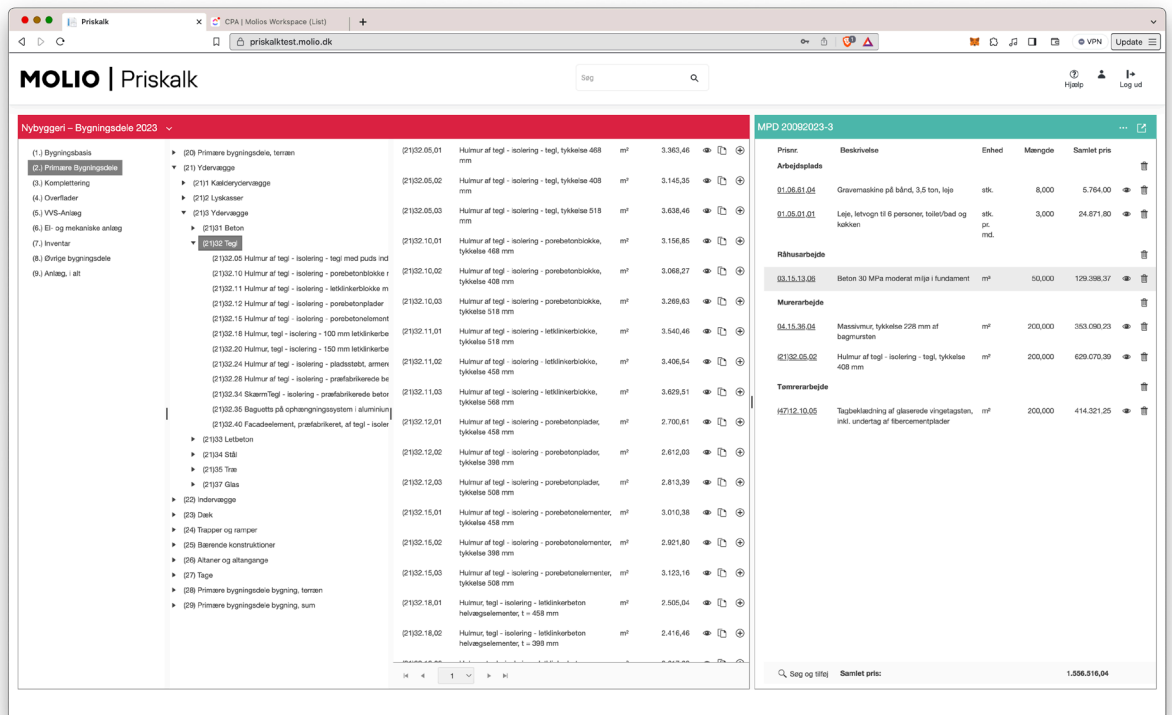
Priskalk | CPA | Molios Workspace (List) | +

priskalktest.molio.dk

VPN | Update

MOLIO | Priskalk

Søg

Hjælp | Log ud

Nybyggeri – Bygningsdele 2023

(1.) Bygningsbasis
(2.) Primære Bygningsdele
(3.) Komplettering
(4.) Overflader
(5.) VVS-Anlæg
(6.) El- og mekaniske anlæg
(7.) Inventar
(8.) Øvrige bygningsdele
(9.) Anlæg, i alt

(20) Primære bygningsdele, terræn
(21) Ydervægge
(21)1 Kælderydervægge
(21)2 Lyskasser
(21)3 Ydervægge
(21)31 Beton
(21)32 Tegl
(21)32.05 Hulmur af tegl - isolering - tegl med puds ind
(21)32.10 Hulmur af tegl - isolering - porebetonblokke r
(21)32.11 Hulmur af tegl - isolering - letklinkerblokke m
(21)32.12 Hulmur af tegl - isolering - porebetonplader
(21)32.15 Hulmur af tegl - isolering - porebetonelement
(21)32.18 Hulmur, tegl - isolering - 100 mm letklinkerbe
(21)32.20 Hulmur, tegl - isolering - 150 mm letklinkerbe
(21)32.24 Hulmur af tegl - isolering - pladsstøbt, armere
(21)32.28 Hulmur af tegl - isolering - præfabrikerede be
(21)32.34 SkærmTegl - isolering - præfabrikerede betor
(21)32.35 Baguetts på ophængningssystem i aluminiun
(21)32.40 Facadeelement, præfabrikeret, af tegl - isoler
(21)33 Letbeton
(21)34 Stål
(21)35 Træ
(21)37 Glas
(22) Indervægge
(23) Dæk
(24) Trapper og ramper
(25) Bærende konstruktioner
(26) Altaner og altangange
(27) Tage
(28) Primære bygningsdele bygning, terræn
(29) Primære bygningsdele bygning, sum

| | | | |
|---|---|---|---|
| (21)32.05,01 | Hulmur af tegl - isolering - tegl, tykkelse 468 mm | m² | 3.363,46 |
| (21)32.05,02 | Hulmur af tegl - isolering - tegl, tykkelse 408 mm | m² | 3.145,35 |
| (21)32.05,03 | Hulmur af tegl - isolering - tegl, tykkelse 518 mm | m² | 3.638,46 |
| (21)32.10,01 | Hulmur af tegl - isolering - porebetonblokke, tykkelse 468 mm | m² | 3.156,85 |
| (21)32.10,02 | Hulmur af tegl - isolering - porebetonblokke, tykkelse 408 mm | m² | 3.068,27 |
| (21)32.10,03 | Hulmur af tegl - isolering - porebetonblokke, tykkelse 518 mm | m² | 3.269,63 |
| (21)32.11,01 | Hulmur af tegl - isolering - letklinkerblokke, tykkelse 518 mm | m² | 3.540,46 |
| (21)32.11,02 | Hulmur af tegl - isolering - letklinkerblokke, tykkelse 458 mm | m² | 3.406,54 |
| (21)32.11,03 | Hulmur af tegl - isolering - letklinkerblokke, tykkelse 568 mm | m² | 3.629,51 |
| (21)32.12,01 | Hulmur af tegl - isolering - porebetonplader, tykkelse 458 mm | m² | 2.700,61 |
| (21)32.12,02 | Hulmur af tegl - isolering - porebetonplader, tykkelse 398 mm | m² | 2.612,03 |
| (21)32.12,03 | Hulmur af tegl - isolering - porebetonplader, tykkelse 508 mm | m² | 2.813,39 |
| (21)32.15,01 | Hulmur af tegl - isolering - porebetonelementer, tykkelse 458 mm | m² | 3.010,38 |
| (21)32.15,02 | Hulmur af tegl - isolering - porebetonelementer, tykkelse 398 mm | m² | 2.921,80 |
| (21)32.15,03 | Hulmur af tegl - isolering - porebetonelementer, tykkelse 508 mm | m² | 3.123,16 |
| (21)32.18,01 | Hulmur, tegl - isolering - letklinkerbeton helvægselementer, t = 458 mm | m² | 2.505,04 |
| (21)32.18,02 | Hulmur, tegl - isolering - letklinkerbeton helvægselementer, t = 398 mm | m² | 2.416,46 |

1

MPD 20092023-3

| Prisnr. | Beskrivelse | Enhed | Mængde | Samlet pris |
|---|---|---|---|---|
| Arbejdsplads | | | | |
| 01.06.61,04 | Gravemaskine på bånd, 3,5 ton, leje | stk. | 8,000 | 5.764,00 |
| 01.05.01,01 | Leje, letvogn til 6 personer, toilet/bad og køkken | stk. pr. md. | 3,000 | 24.871,80 |
| Råhusarbejde | | | | |
| 03.15.13,06 | Beton 30 MPa moderat miljø i fundament | m³ | 50,000 | 129.398,37 |
| Murerarbejde | | | | |
| 04.15.36,04 | Massivmur, tykkelse 228 mm af bagmursten | m² | 200,000 | 353.090,23 |
| (21)32.05,02 | Hulmur af tegl - isolering - tegl, tykkelse 408 mm | m² | 200,000 | 629.070,39 |
| Tømrerarbejde | | | | |
| (47)12.10.05 | Tagbeklædning af glaserede vingetagsten, inkl. undertag af fibercementplader | m² | 200,000 | 414.321,25 |

Søg og tilføj | Samlet pris: | 1.556.516,04